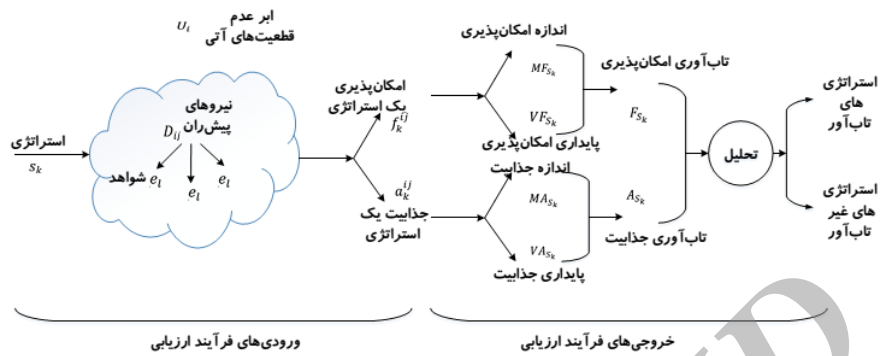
ابر عدم قطعیت‌های آتی $U_i$

نیروهای پیش‌ران $D_{ij}$

استراتژی $s_k$

شواهد $e_l$ $e_l$ $e_l$

امکان‌پذیری یک استراتژی $f_k^{ij}$

جذابیت یک استراتژی $a_k^{ij}$

اندازه امکان‌پذیری $MF_{S_k}$

پایداری امکان‌پذیری $VF_{S_k}$

تاب‌آوری امکان‌پذیری $F_{S_k}$

اندازه جذابیت $MA_{S_k}$

پایداری جذابیت $VA_{S_k}$

تاب‌آوری جذابیت $A_{S_k}$

تحلیل

استراتژی های تاب‌آور

استراتژی های غیر تاب‌آور

ورودی‌های فرآیند ارزیابی

خروجی‌های فرآیند ارزیابی